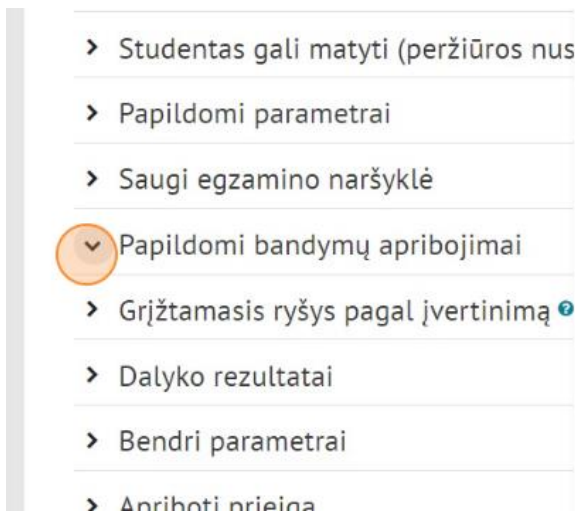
Studentas gali matyti (peržiūros nus

Papildomi parametrai

Saugi egzamino naršyklė

Papildomi bandymų apribojimai

Grįžtamasis ryšys pagal įvertinimą

Dalyko rezultatai

Bendri parametrai

Apriboti prieiga